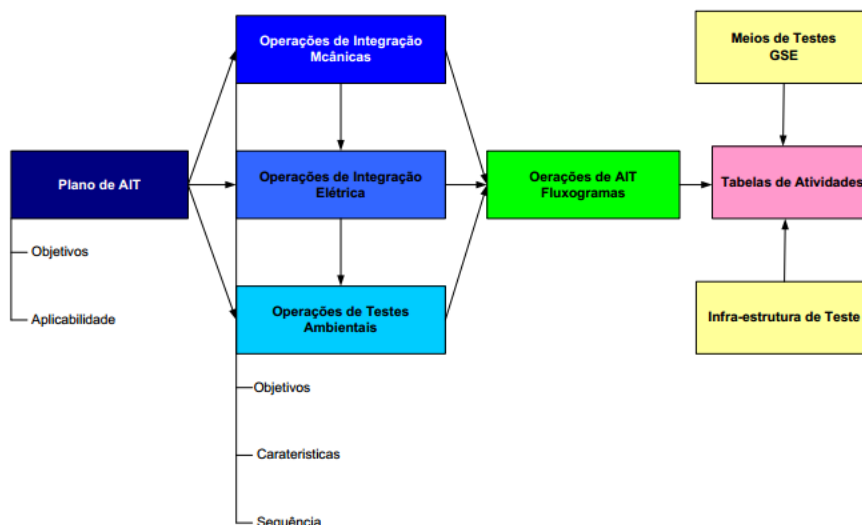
Plano de AIT

Objetivos

Aplicabilidade

Operações de Integração Mcânicas

Operações de Integração Elétrica

Operações de Testes Ambientais

Objetivos

Carateristicas

Sequência

Oerações de AIT Fluxogramas

Meios de Testes GSE

Tabelas de Atividades

Infra-estrutura de Teste